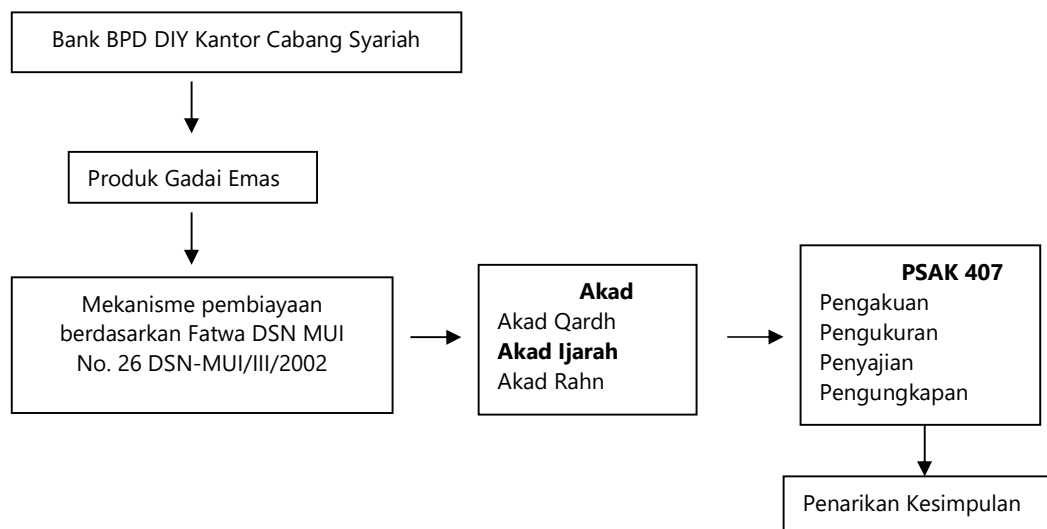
Bank BPD DIY Kantor Cabang Syariah

Produk Gadai Emas

Mekanisme pembiayaan berdasarkan Fatwa DSN MUI No. 26 DSN-MUI/III/2002

Akad
Akad Qardh
Akad Ijarah
Akad Rahn

PSAK 407
Pengakuan
Pengukuran
Penyajian
Pengungkapan

Penarikan Kesimpulan